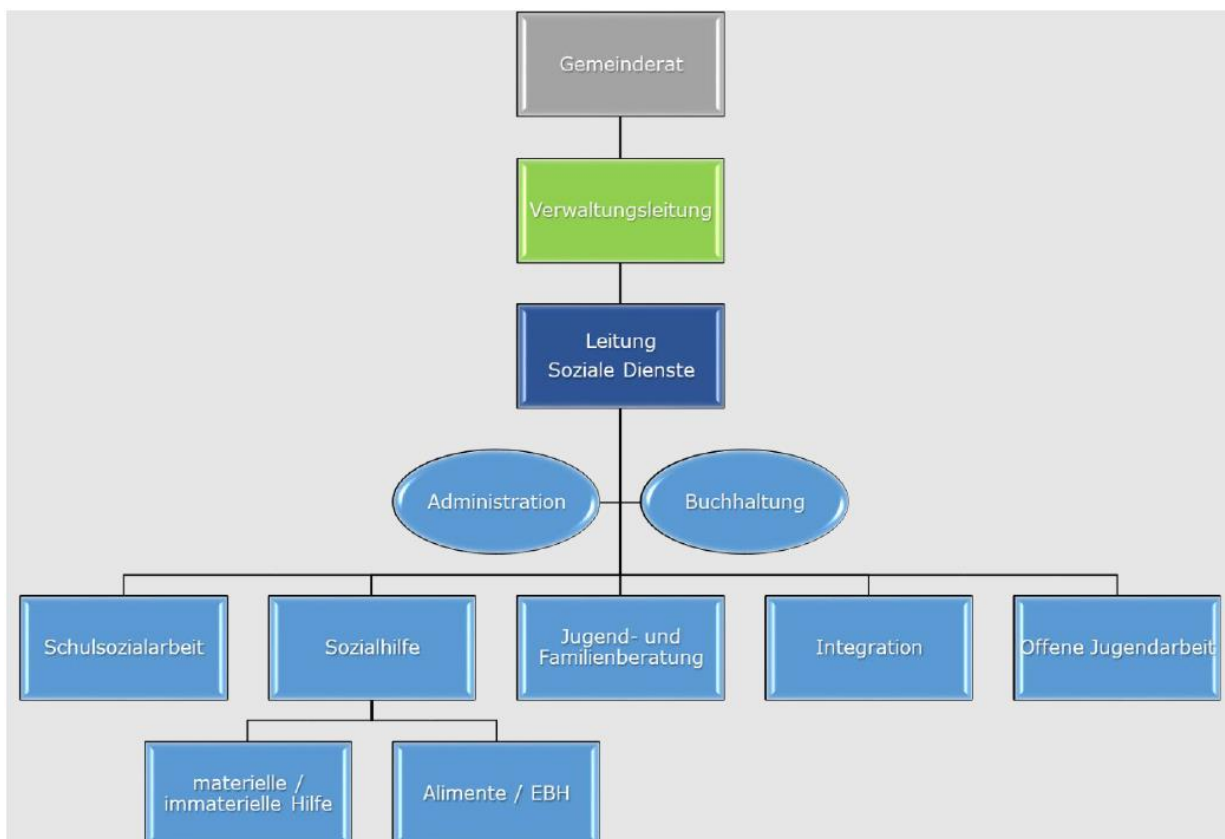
Gemeinderat

Verwaltungsleitung

Leitung
Soziale Dienste

Administration

Buchhaltung

Schulsozialarbeit

Sozialhilfe

Jugend- und Familienberatung

Integration

Offene Jugendarbeit

materielle / immaterielle Hilfe

Alimente / EBH